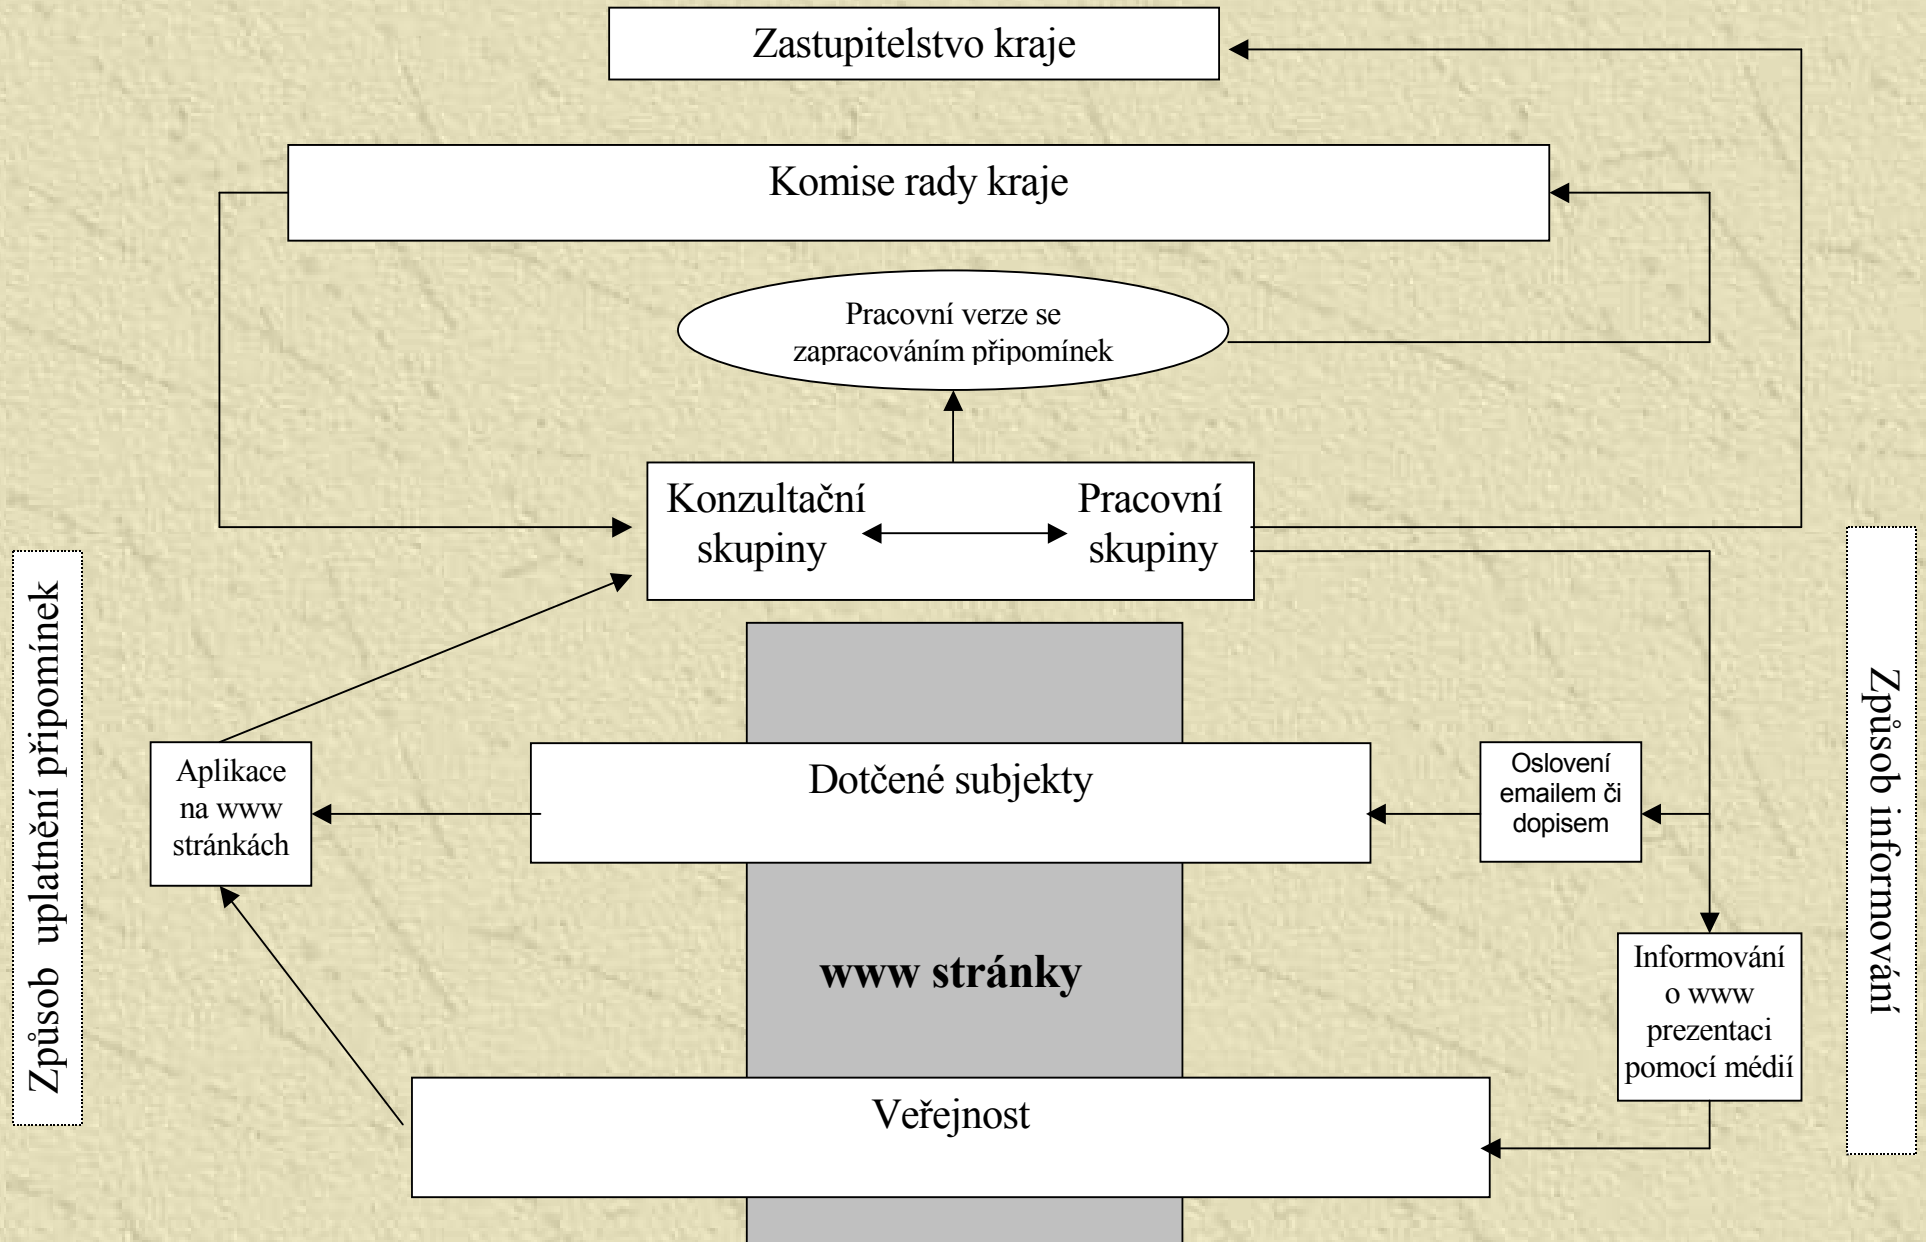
Zastupitelstvo kraje

Komise rady kraje

Pracovní verze se zapracováním připomínek

Konzultační skupiny

Pracovní skupiny

Způsob uplatnění připomínek

Způsob informování

Aplikace na www stránkách

Dotčené subjekty

Oslovení emailem či dopisem

www stránky

Informování o www prezentaci pomocí médií

Veřejnost